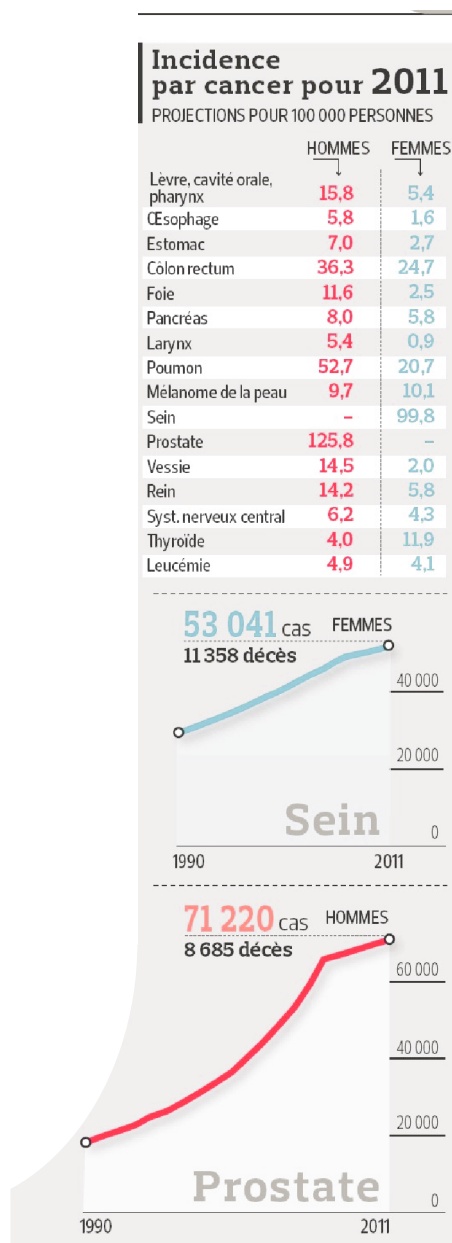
Incidence par cancer pour 2011
PROJECTIONS POUR 100 000 PERSONNES

| | HOMMES | FEMMES |
|---|---|---|
| Lèvre, cavité orale, pharynx | 15,8 | 5,4 |
| Œsophage | 5,8 | 1,6 |
| Estomac | 7,0 | 2,7 |
| Côlon rectum | 36,3 | 24,7 |
| Foie | 11,6 | 2,5 |
| Pancréas | 8,0 | 5,8 |
| Larynx | 5,4 | 0,9 |
| Poumon | 52,7 | 20,7 |
| Mélanome de la peau | 9,7 | 10,1 |
| Sein | – | 99,8 |
| Prostate | 125,8 | – |
| Vessie | 14,5 | 2,0 |
| Rein | 14,2 | 5,8 |
| Syst. nerveux central | 6,2 | 4,3 |
| Thyroïde | 4,0 | 11,9 |
| Leucémie | 4,9 | 4,1 |

53 041 cas FEMMES
11 358 décès
40 000
20 000
Sein
0
1990
2011

71 220 cas HOMMES
8 685 décès
60 000
40 000
20 000
Prostate
0
1990
2011